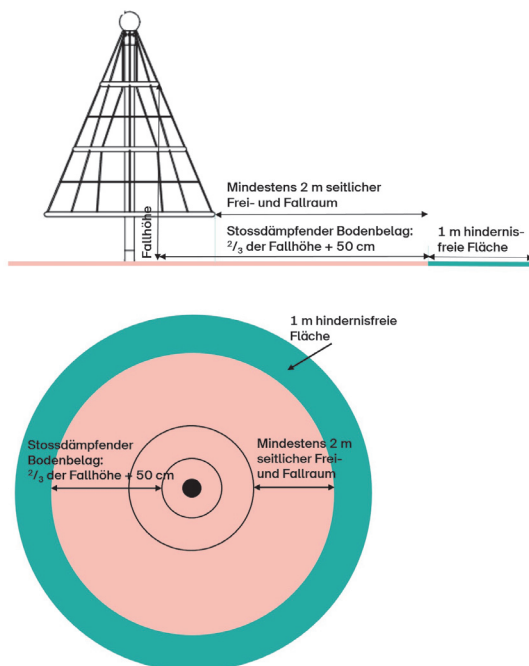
Mindestens 2 m seitlicher Frei- und Fallraum

Stossdämpfender Bodenbelag: $^2/_3$ der Fallhöhe + 50 cm

1 m hindernisfreie Fläche

Fallhöhe

1 m hindernisfreie Fläche

Stossdämpfender Bodenbelag: $^2/_3$ der Fallhöhe + 50 cm

Mindestens 2 m seitlicher Frei- und Fallraum